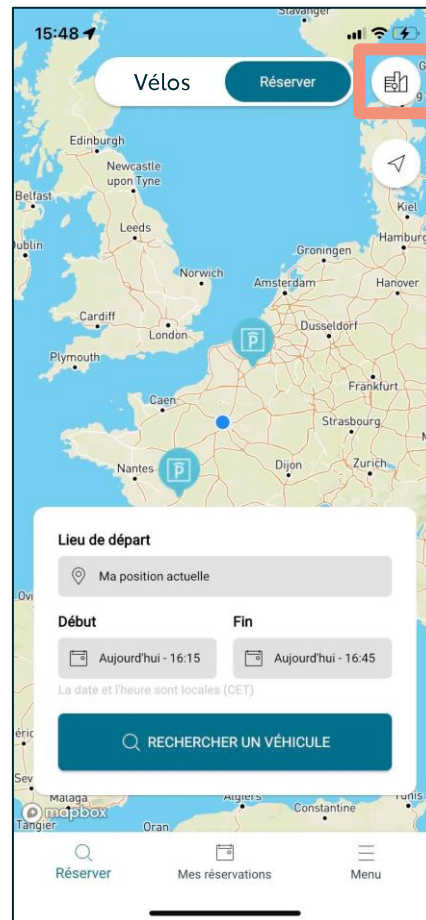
15:48

Stavanger

Vélos

Réserver

Edinburgh

Newcastle upon Tyne

Belfast

Dublin

Leeds

Kiel

Hamburg

Groningen

Norwich

Amsterdam

Hanover

Cardiff

London

Dusseldorf

Plymouth

Frankfurt

Caen

Strasbourg

Nantes

Dijon

Zurich

Lieu de départ

Ma position actuelle

Début

Fin

Aujourd'hui - 16:15

Aujourd'hui - 16:45

La date et l'heure sont locales (CET)

RECHERCHER UN VÉHICULE

Malaga

Algiers

Tunis

Constantine

Tangier

Oran

mapbox

Réserver

Mes réservations

Menu